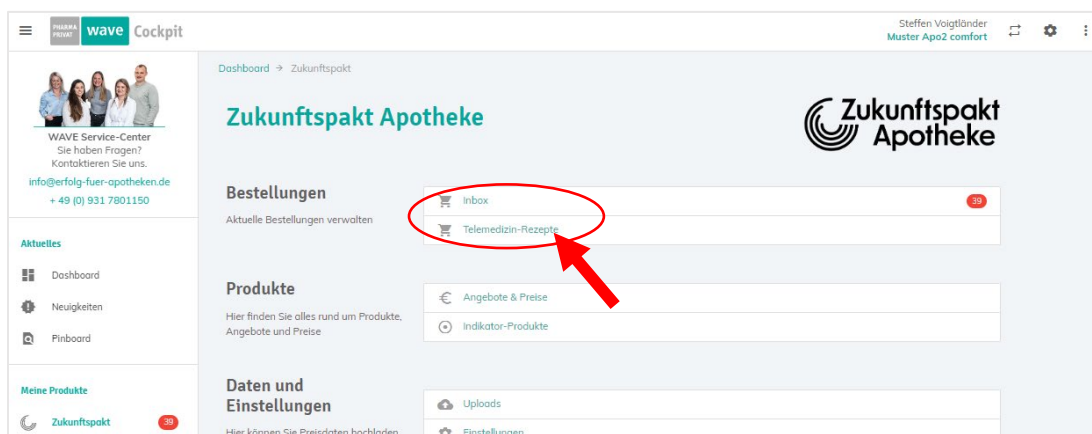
PHARMA PRIVAT wave Cockpit

Steffen Voigtländer
Muster Apo2 comfort

WAVE Service-Center
Sie haben Fragen?
Kontaktieren Sie uns.
info@erfolg-fuer-apotheken.de
+ 49 (0) 931 7801150

Aktuelles
Dashboard
Neuigkeiten
Pinboard

Meine Produkte
Zukunftspakt 39

Dashboard → Zukunftspakt

Zukunftspakt Apotheke

Zukunftspakt Apotheke

Bestellungen
Aktuelle Bestellungen verwalten

Inbox 39
Telemedizin-Rezepte

Produkte
Hier finden Sie alles rund um Produkte, Angebote und Preise

Angebote & Preise
Indikator-Produkte

Daten und Einstellungen
Hier können Sie Preisdaten hochladen

Uploads
Einstellungen